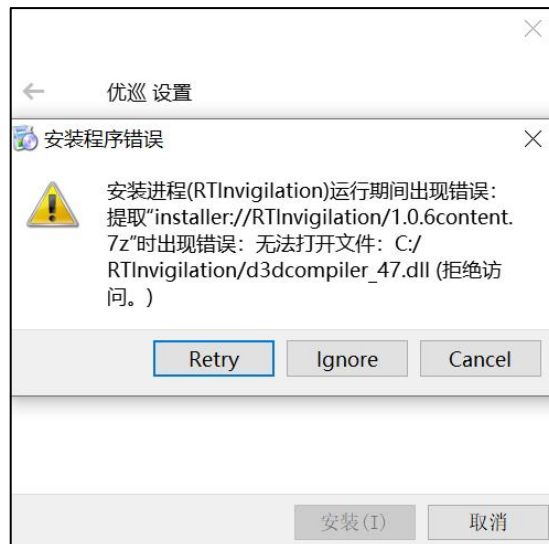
优巡 设置

安装程序错误

安装进程(RTInvigilation)运行期间出现错误: 提取"installer://RTInvigilation/1.0.6content.7z"时出现错误: 无法打开文件: C:/RTInvigilation/d3dcompiler_47.dll (拒绝访问。)

Retry

Ignore

Cancel

安装(I)

取消